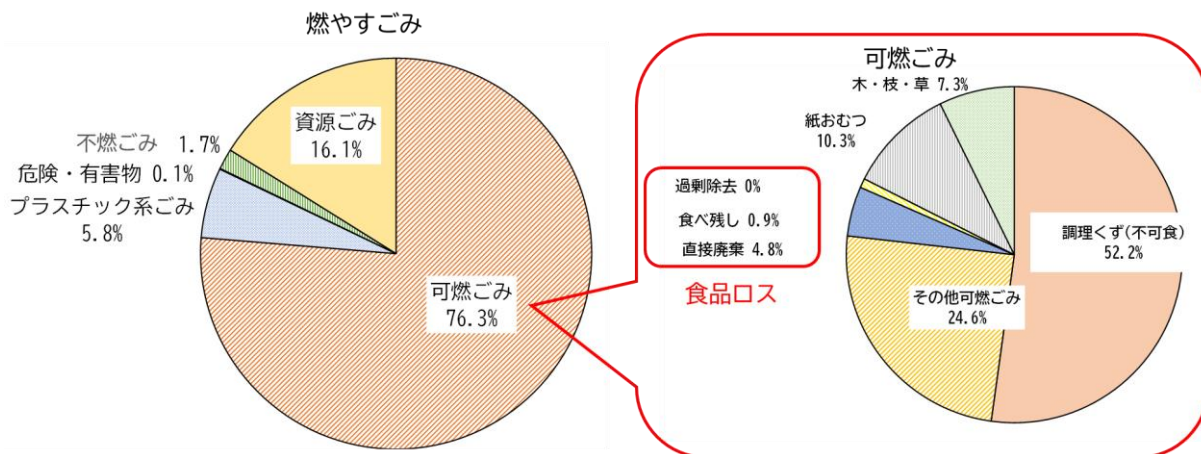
燃やすごみ

資源ごみ
16.1%

不燃ごみ 1.7%
危険・有害物 0.1%
プラスチック系ごみ
5.8%

可燃ごみ
76.3%

可燃ごみ

木・枝・草 7.3%

紙おむつ
10.3%

過剰除去 0%
食べ残し 0.9%
直接廃棄 4.8%

食品ロス

調理くず(不可食)
52.2%

その他可燃ごみ
24.6%